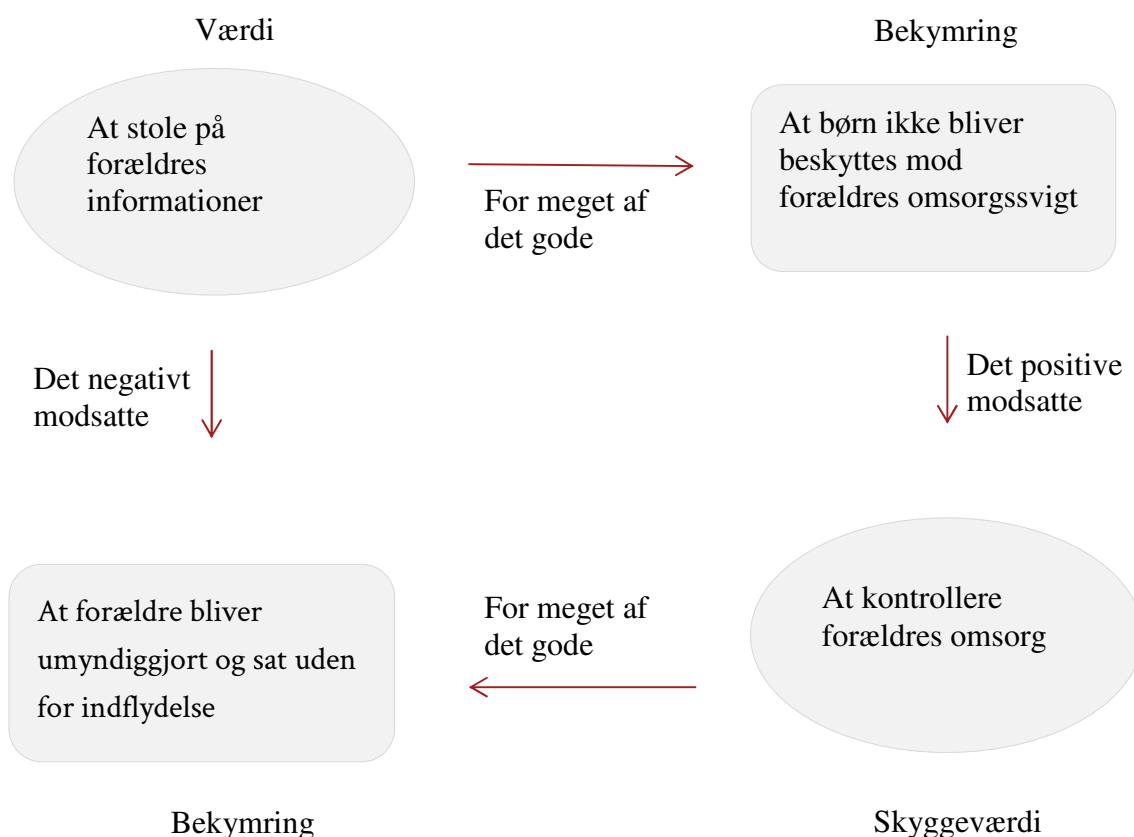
Værdi

Bekymring

At stole på forældres informationer

For meget af det gode

At børn ikke bliver beskyttes mod forældres omsorgssvigt

Det negativt modsatte

Det positive modsatte

At forældre bliver umyndiggjort og sat uden for indflydelse

For meget af det gode

At kontrollere forældres omsorg

Bekymring

Skyggeværdi